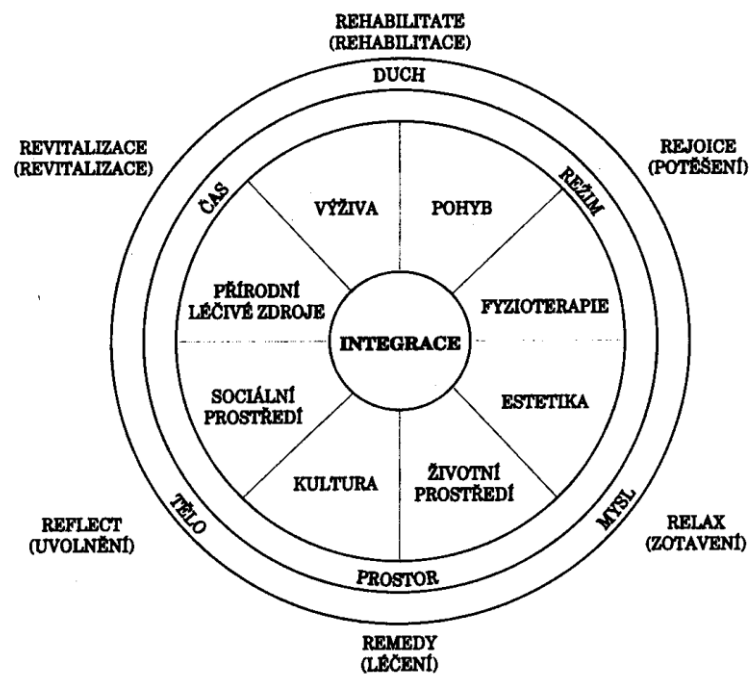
REHABILITATE
(REHABILITACE)

DUCH

REVITALIZACE
(REVITALIZACE)

REJOICE
(POTĚŠENÍ)

ČAS

REŽIM

VÝŽIVA

POHYB

PŘÍRODNÍ
LÉČIVÉ ZDROJE

FYZIOTERAPIE

INTEGRACE

SOCIÁLNÍ
PROSTŘEDÍ

ESTETIKA

KULTURA

ŽIVOTNÍ
PROSTŘEDÍ

TĚLO

MYSL

REFLECT
(UVOLNĚNÍ)

RELAX
(ZOTAVENÍ)

PROSTOR

REMEDY
(LÉČENÍ)